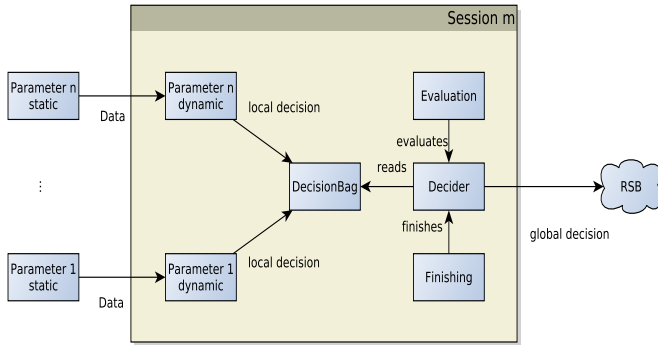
Session m

Parameter n static

Data

Parameter n dynamic

local decision

Evaluation

evaluates

reads

DecisionBag

Decider

RSB

⋮

finishes

global decision

Parameter 1 static

Data

Parameter 1 dynamic

local decision

Finishing